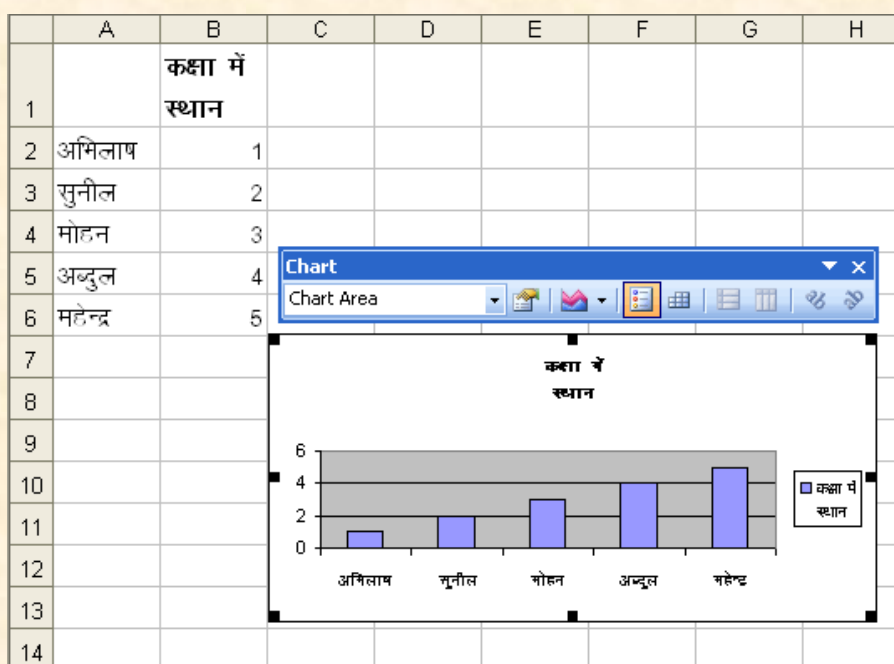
| | A | B | C | D | E | F | G | H |
|---|---|---|---|---|---|---|---|---|
| 1 | | कक्षा में स्थान | | | | | | |
| 2 | अभिलाष | 1 | | | | | | |
| 3 | सुनील | 2 | | | | | | |
| 4 | मोहन | 3 | | | | | | |
| 5 | अब्दुल | 4 | | | | | | |
| 6 | महेन्द्र | 5 | | | | | | |
| 7 | | | | | | | | |
| 8 | | | | | | | | |
| 9 | | | | | | | | |
| 10 | | | | | | | | |
| 11 | | | | | | | | |
| 12 | | | | | | | | |
| 13 | | | | | | | | |
| 14 | | | | | | | | |

Chart
Chart Area

कक्षा में स्थान

6
4
2
0

अभिलाष सुनील मोहन अब्दुल महेन्द्र

कक्षा में स्थान